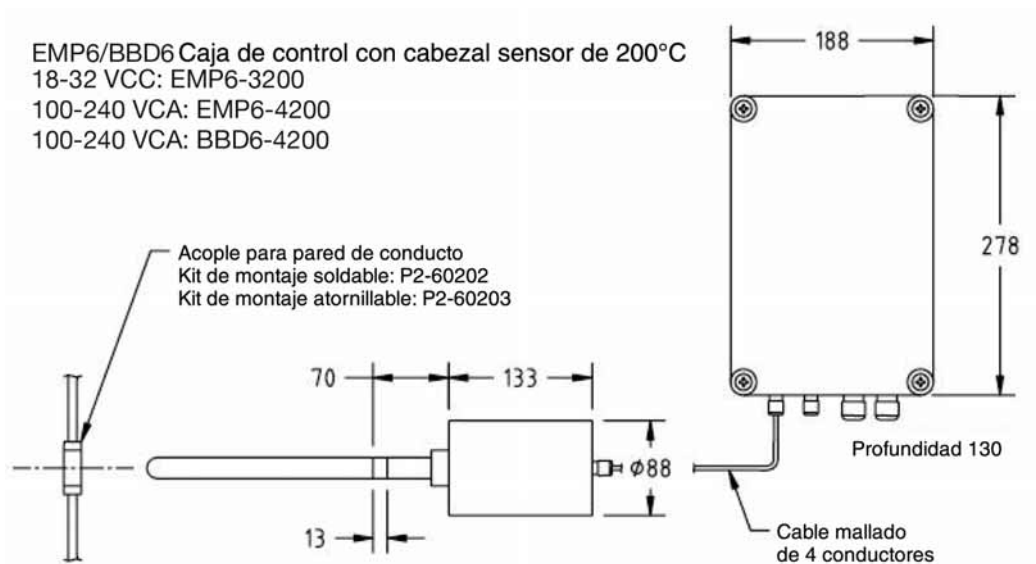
EMP6/BBD6 Caja de control con cabezal sensor de 200°C
18-32 VCC: EMP6-3200
100-240 VCA: EMP6-4200
100-240 VCA: BBD6-4200

188

278

Acople para pared de conducto
Kit de montaje soldable: P2-60202
Kit de montaje atornillable: P2-60203

70

133

Ø88

13

Profundidad 130

Cable mallado de 4 conductores